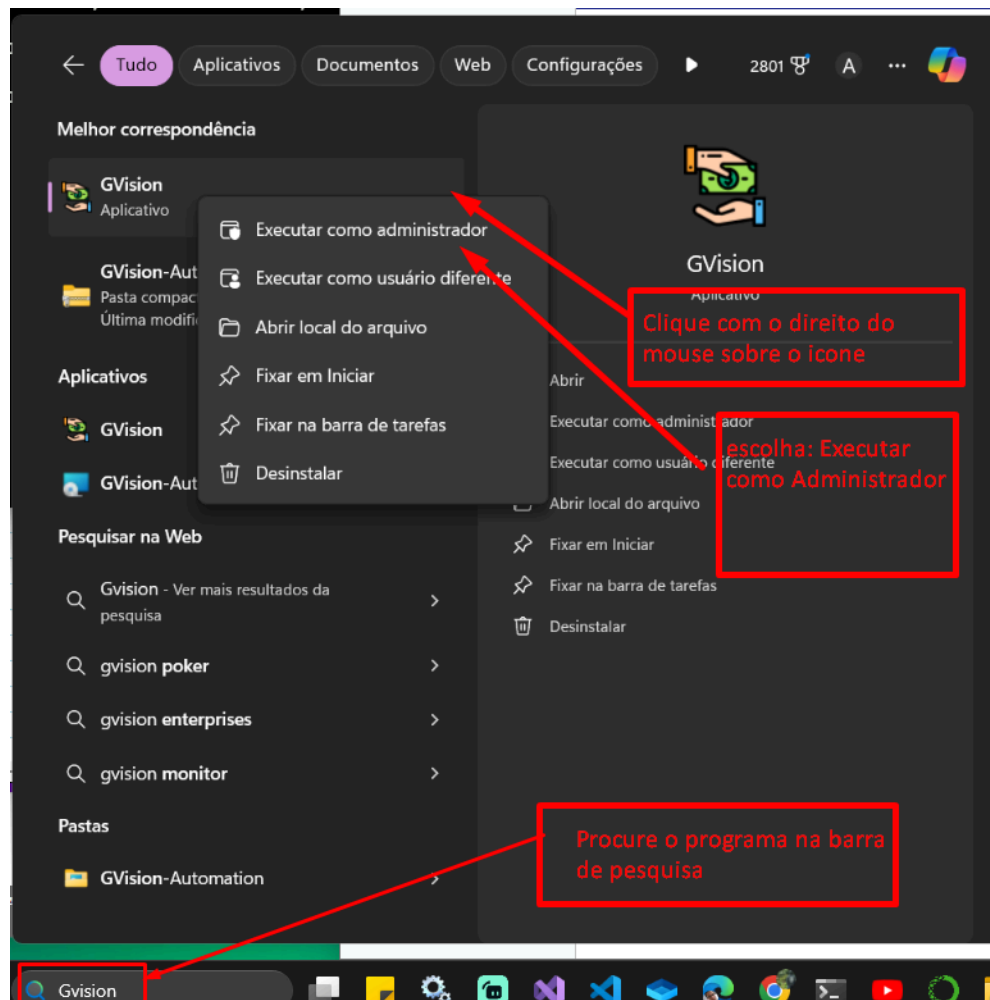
Tudo Aplicativos Documentos Web Configurações 2801 A ...

Melhor correspondência

GVision
Aplicativo

Executar como administrador
Executar como usuário diferente
Abrir local do arquivo
Fixar em Iniciar
Fixar na barra de tarefas
Desinstalar

GVision-Aut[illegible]
Pasta compac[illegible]
Última modific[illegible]

Aplicativos

GVision

GVision-Aut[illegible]

Pesquisar na Web

Gvision - Ver mais resultados da pesquisa

gvision poker

gvision enterprises

gvision monitor

Pastas

GVision-Automation

GVision
Aplicativo

Abrir
Executar como administrador
Executar como usuário diferente
Abrir local do arquivo
Fixar em Iniciar
Fixar na barra de tarefas
Desinstalar

Clique com o direito do mouse sobre o icone

escolha: Executar como Administrador

Procure o programa na barra de pesquisa

Gvision